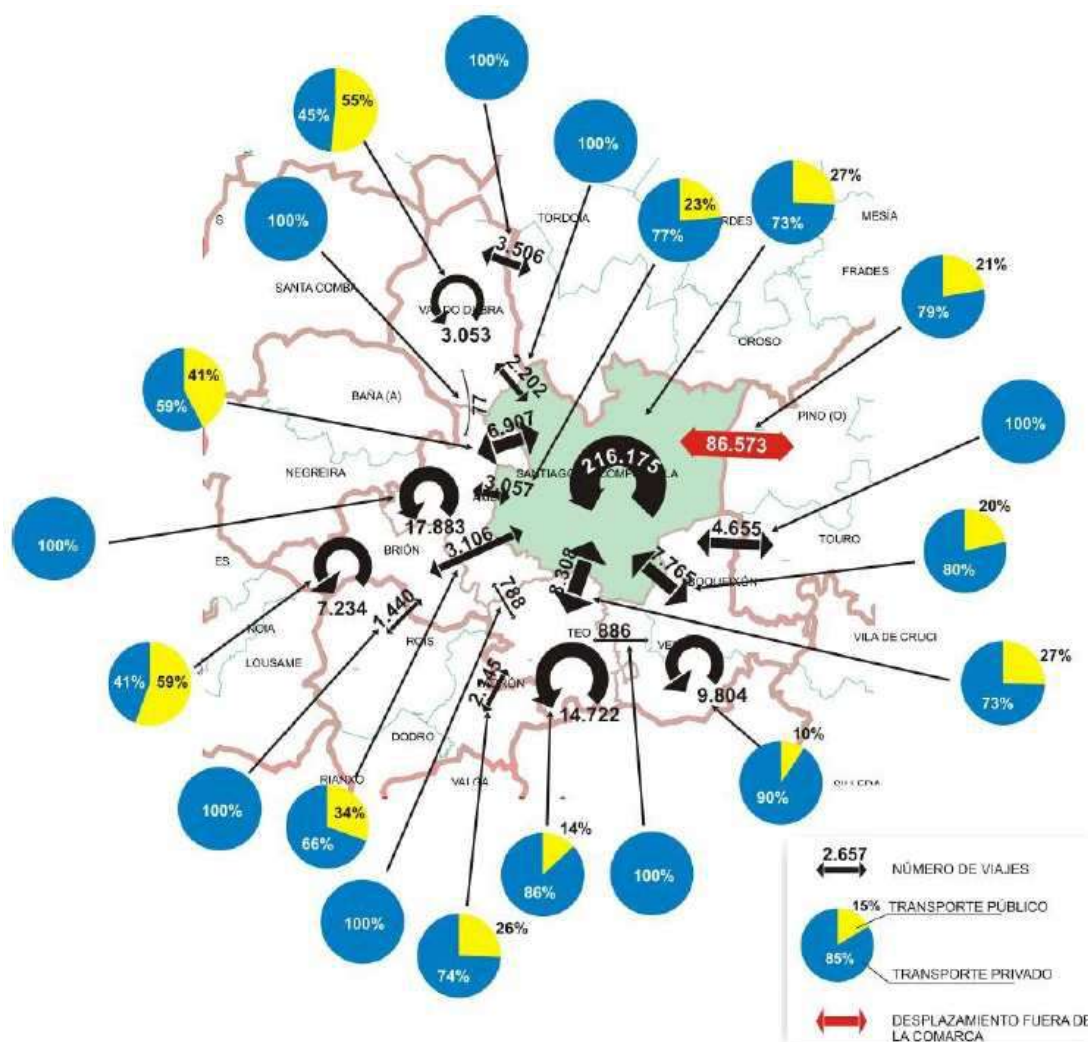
100%

45% 55%

100%

100%

TORDOIA

77% 23%

73% 27%

MESÍA

FRADES

79% 21%

SANTA COMBA

3.506

VAL DO DUBRA

3.053

2.202

CROSO

59% 41%

BAÑA (A)

77

6.907

PINO (O)

100%

86.573

216.175

NEGREIRA

SANTIAGO DE COMPOSTELA

3.057

AMES

17.883

100%

4.655

20%

80%

TOURO

100%

BRIÓN

3.106

8.308

7.765

BOQUEIXÓN

7.234

1.440

788

NOIA

LOUSAME

ROIS

TEO

886

VEDRA

VILA DE CRUCES

27%

73%

41% 59%

2.345

PADRÓN

14.722

9.804

DODRO

10%

90%

SILLEDA

100%

RIANXO

66% 34%

VALGA

14%

86%

100%

100%

74% 26%

2.657

NÚMERO DE VIAJES

15% TRANSPORTE PÚBLICO

85% TRANSPORTE PRIVADO

DESPLAZAMIENTO FUERA DE LA COMARCA